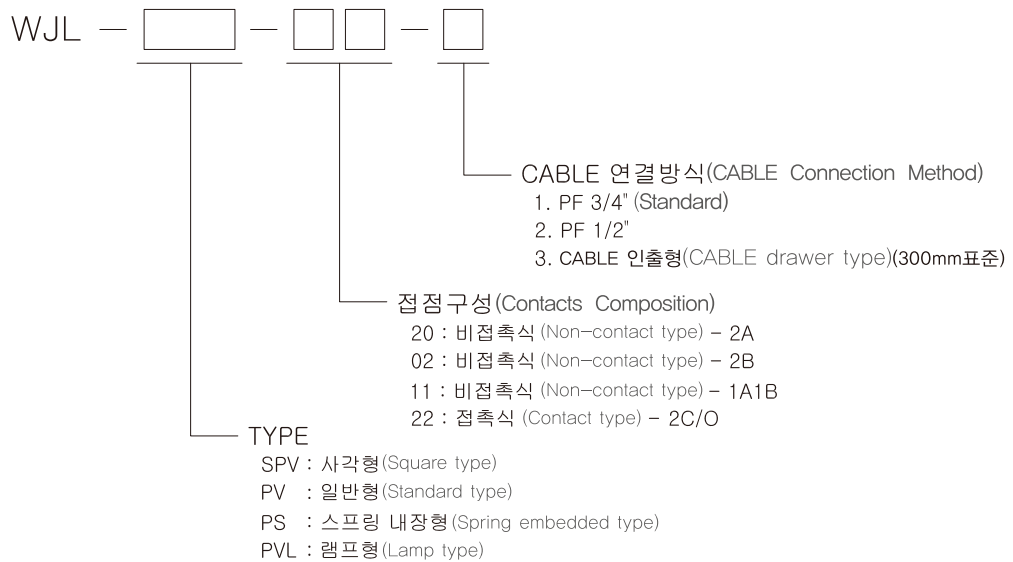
WJL — — —

CABLE 연결방식(CABLE Connection Method)
1. PF 3/4" (Standard)
2. PF 1/2"
3. CABLE 인출형(CABLE drawer type)(300mm표준)

접점구성(Contacts Composition)
20 : 비접촉식 (Non-contact type) – 2A
02 : 비접촉식 (Non-contact type) – 2B
11 : 비접촉식 (Non-contact type) – 1A1B
22 : 접촉식 (Contact type) – 2C/O

TYPE
SPV : 사각형(Square type)
PV : 일반형(Standard type)
PS : 스프링 내장형(Spring embedded type)
PVL : 램프형(Lamp type)